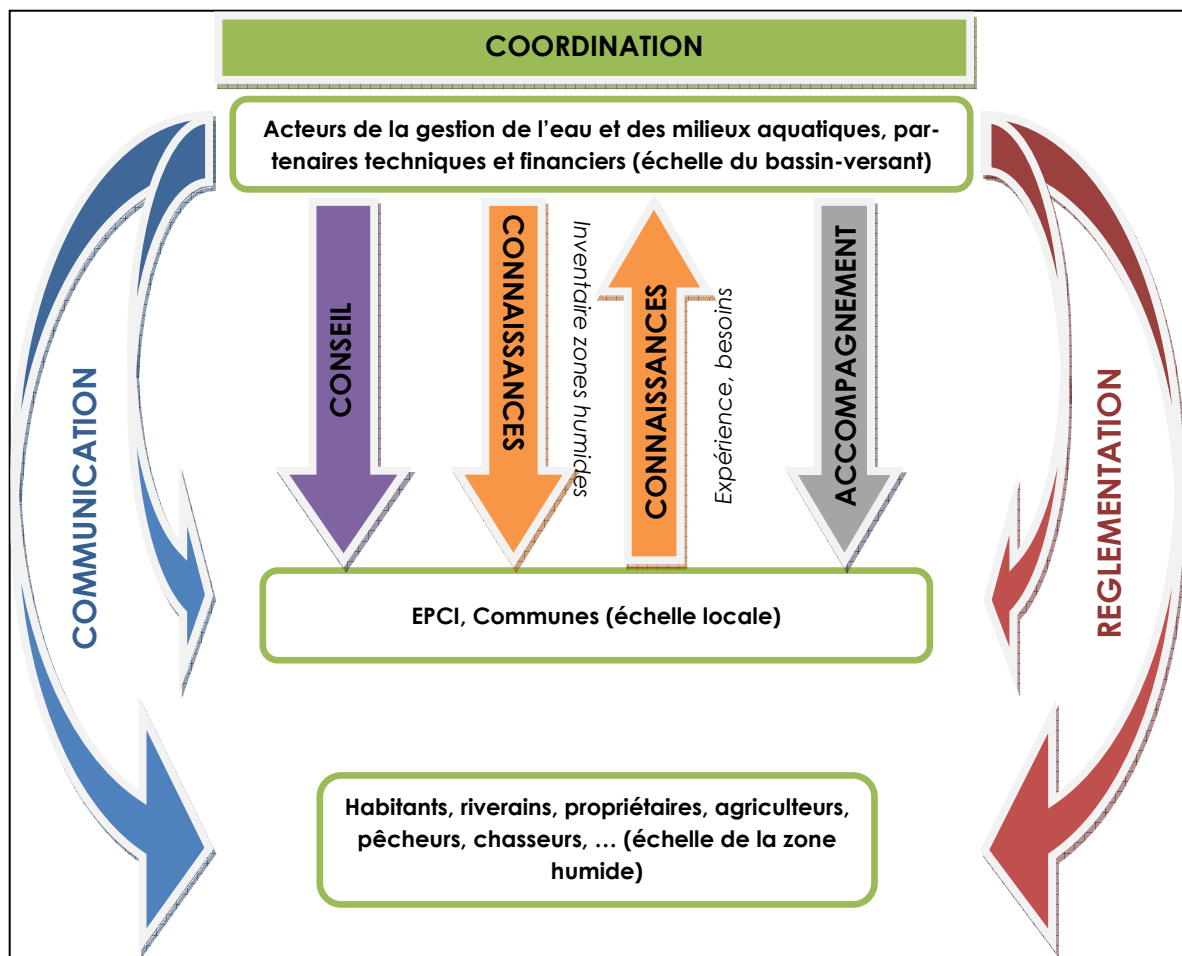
COORDINATION

Acteurs de la gestion de l’eau et des milieux aquatiques, partenaires techniques et financiers (échelle du bassin-versant)

COMMUNICATION

CONSEIL

CONNAISSANCES

Inventaire zones humides

CONNAISSANCES

Expérience, besoins

ACCOMPAGNEMENT

REGLEMENTATION

EPCI, Communes (échelle locale)

Habitants, riverains, propriétaires, agriculteurs, pêcheurs, chasseurs, … (échelle de la zone humide)